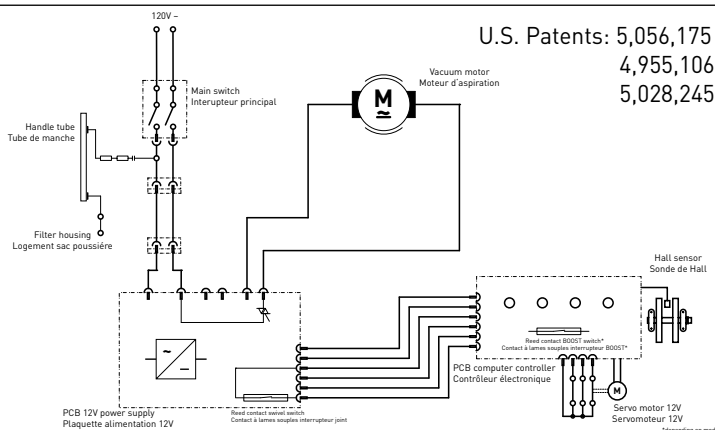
120V ~

U.S. Patents: 5,056,175
4,955,106
5,028,245

Main switch
Interupteur principal

Vacuum motor
Moteur d'aspiration

M

Handle tube
Tube de manche

Filter housing
Logement sac poussière

Hall sensor
Sonde de Hall

Reed contact BOOST switch*
Contact à lames souples interrupteur BOOST*

PCB computer controller
Contrôleur électronique

M

Servo motor 12V
Servomoteur 12V

PCB 12V power supply
Plaquette alimentation 12V

Reed contact swivel switch
Contact à lames souples interrupteur joint

*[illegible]